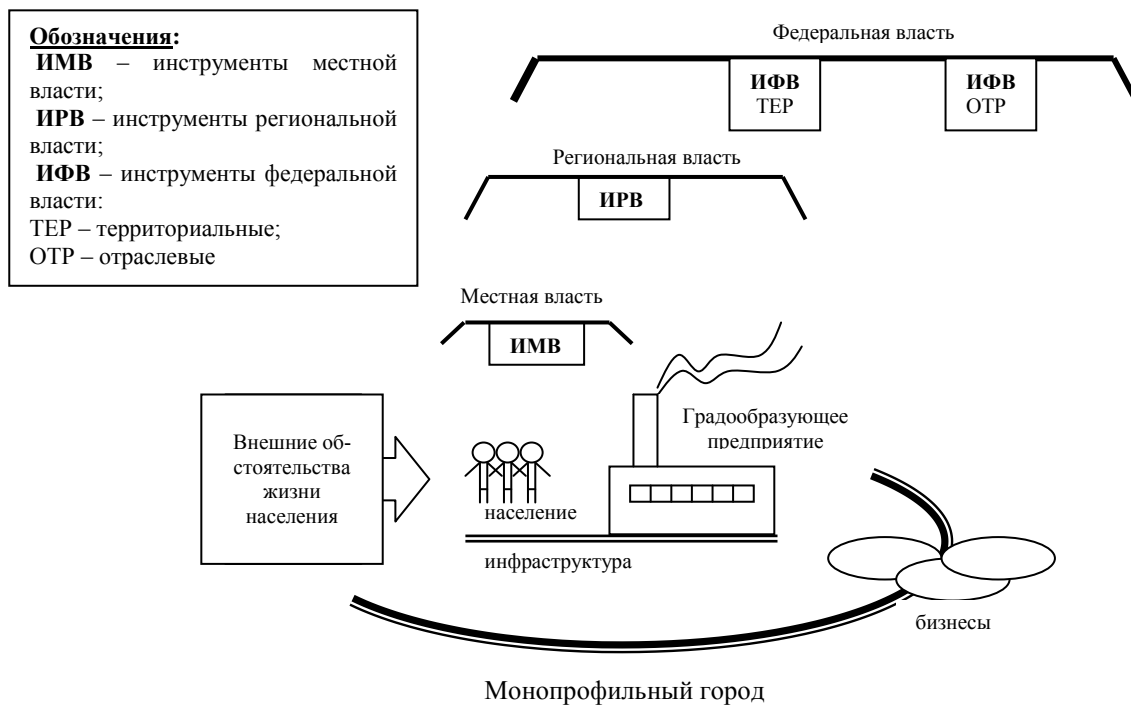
**Обозначения:**
**ИМВ** – инструменты местной власти;
**ИРВ** – инструменты региональной власти;
**ИФВ** – инструменты федеральной власти:
ТЕР – территориальные;
ОТР – отраслевые

Федеральная власть

**ИФВ**
ТЕР

**ИФВ**
ОТР

Региональная власть

**ИРВ**

Местная власть

**ИМВ**

Внешние обстоятельства жизни населения

Градообразующее предприятие

население

инфраструктура

бизнесы

Монопрофильный город